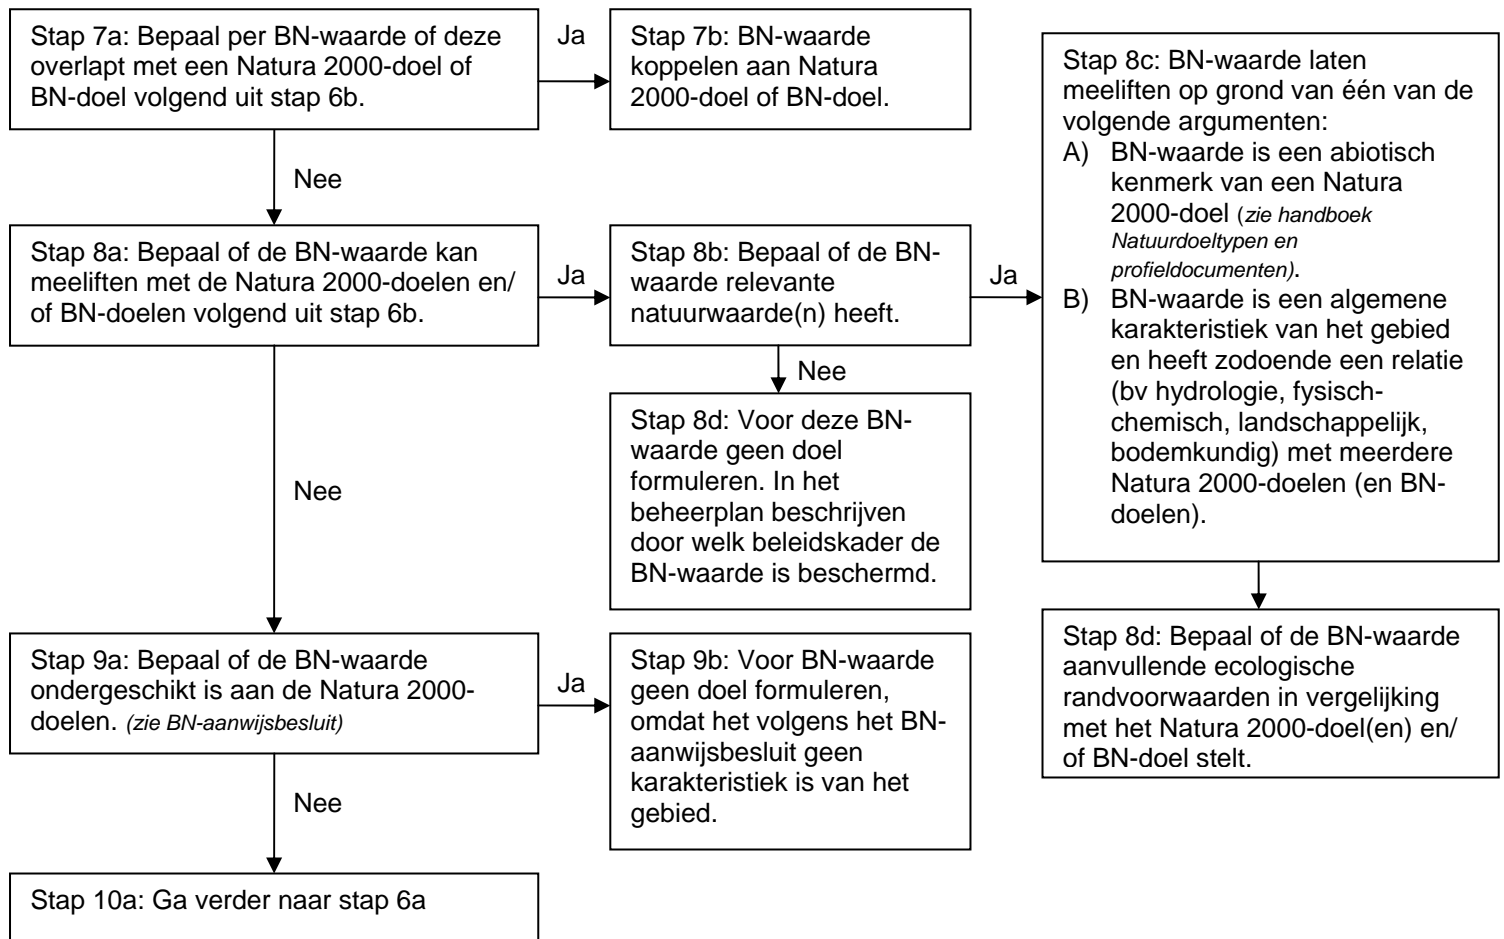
Stap 7a: Bepaal per BN-waarde of deze overlapt met een Natura 2000-doel of BN-doel volgend uit stap 6b.

Ja

Stap 7b: BN-waarde koppelen aan Natura 2000-doel of BN-doel.

Nee

Stap 8a: Bepaal of de BN-waarde kan meeliften met de Natura 2000-doelen en/ of BN-doelen volgend uit stap 6b.

Ja

Stap 8b: Bepaal of de BN-waarde relevante natuurwaarde(n) heeft.

Ja

Stap 8c: BN-waarde laten meeliften op grond van één van de volgende argumenten:
A) BN-waarde is een abiotisch kenmerk van een Natura 2000-doel (*zie handboek Natuurdoeltypen en profieldocumenten)*.
B) BN-waarde is een algemene karakteristiek van het gebied en heeft zodoende een relatie (bv hydrologie, fysisch-chemisch, landschappelijk, bodemkundig) met meerdere Natura 2000-doelen (en BN-doelen).

Nee

Stap 8d: Voor deze BN-waarde geen doel formuleren. In het beheerplan beschrijven door welk beleidskader de BN-waarde is beschermd.

Nee

Stap 8d: Bepaal of de BN-waarde aanvullende ecologische randvoorwaarden in vergelijking met het Natura 2000-doel(en) en/ of BN-doel stelt.

Stap 9a: Bepaal of de BN-waarde ondergeschikt is aan de Natura 2000-doelen. *(zie BN-aanwijsbesluit)*

Ja

Stap 9b: Voor BN-waarde geen doel formuleren, omdat het volgens het BN-aanwijsbesluit geen karakteristiek is van het gebied.

Nee

Stap 10a: Ga verder naar stap 6a